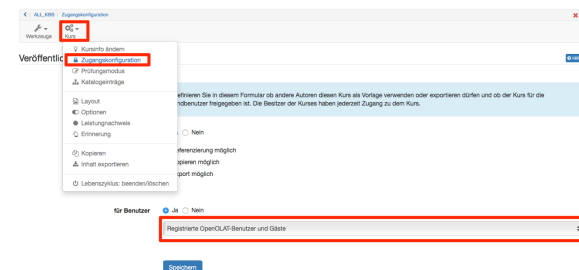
ALL_KBB | Zugangskonfiguration

Werkzeuge
Kurs

Veröffentli

Kursinfo ändern
Zugangskonfiguration
Prüfungsmodus
Katalogeinträge
Layout
Optionen
Leistungsnachweis
Erinnerung
Kopieren
Inhalt exportieren
Lebenszyklus: beenden/löschen

efinieren Sie in diesem Formular ob andere Autoren diesen Kurs als Vorlage verwenden oder exportieren dürfen und ob der Kurs für die ndbenutzer freigegeben ist. Die Besitzer des Kurses haben jederzeit Zugang zu dem Kurs.

Nein
eferenzierung möglich
opieren möglich
port möglich

für Benutzer Ja Nein

Registrierte OpenOLAT-Benutzer und Gäste

Speichern